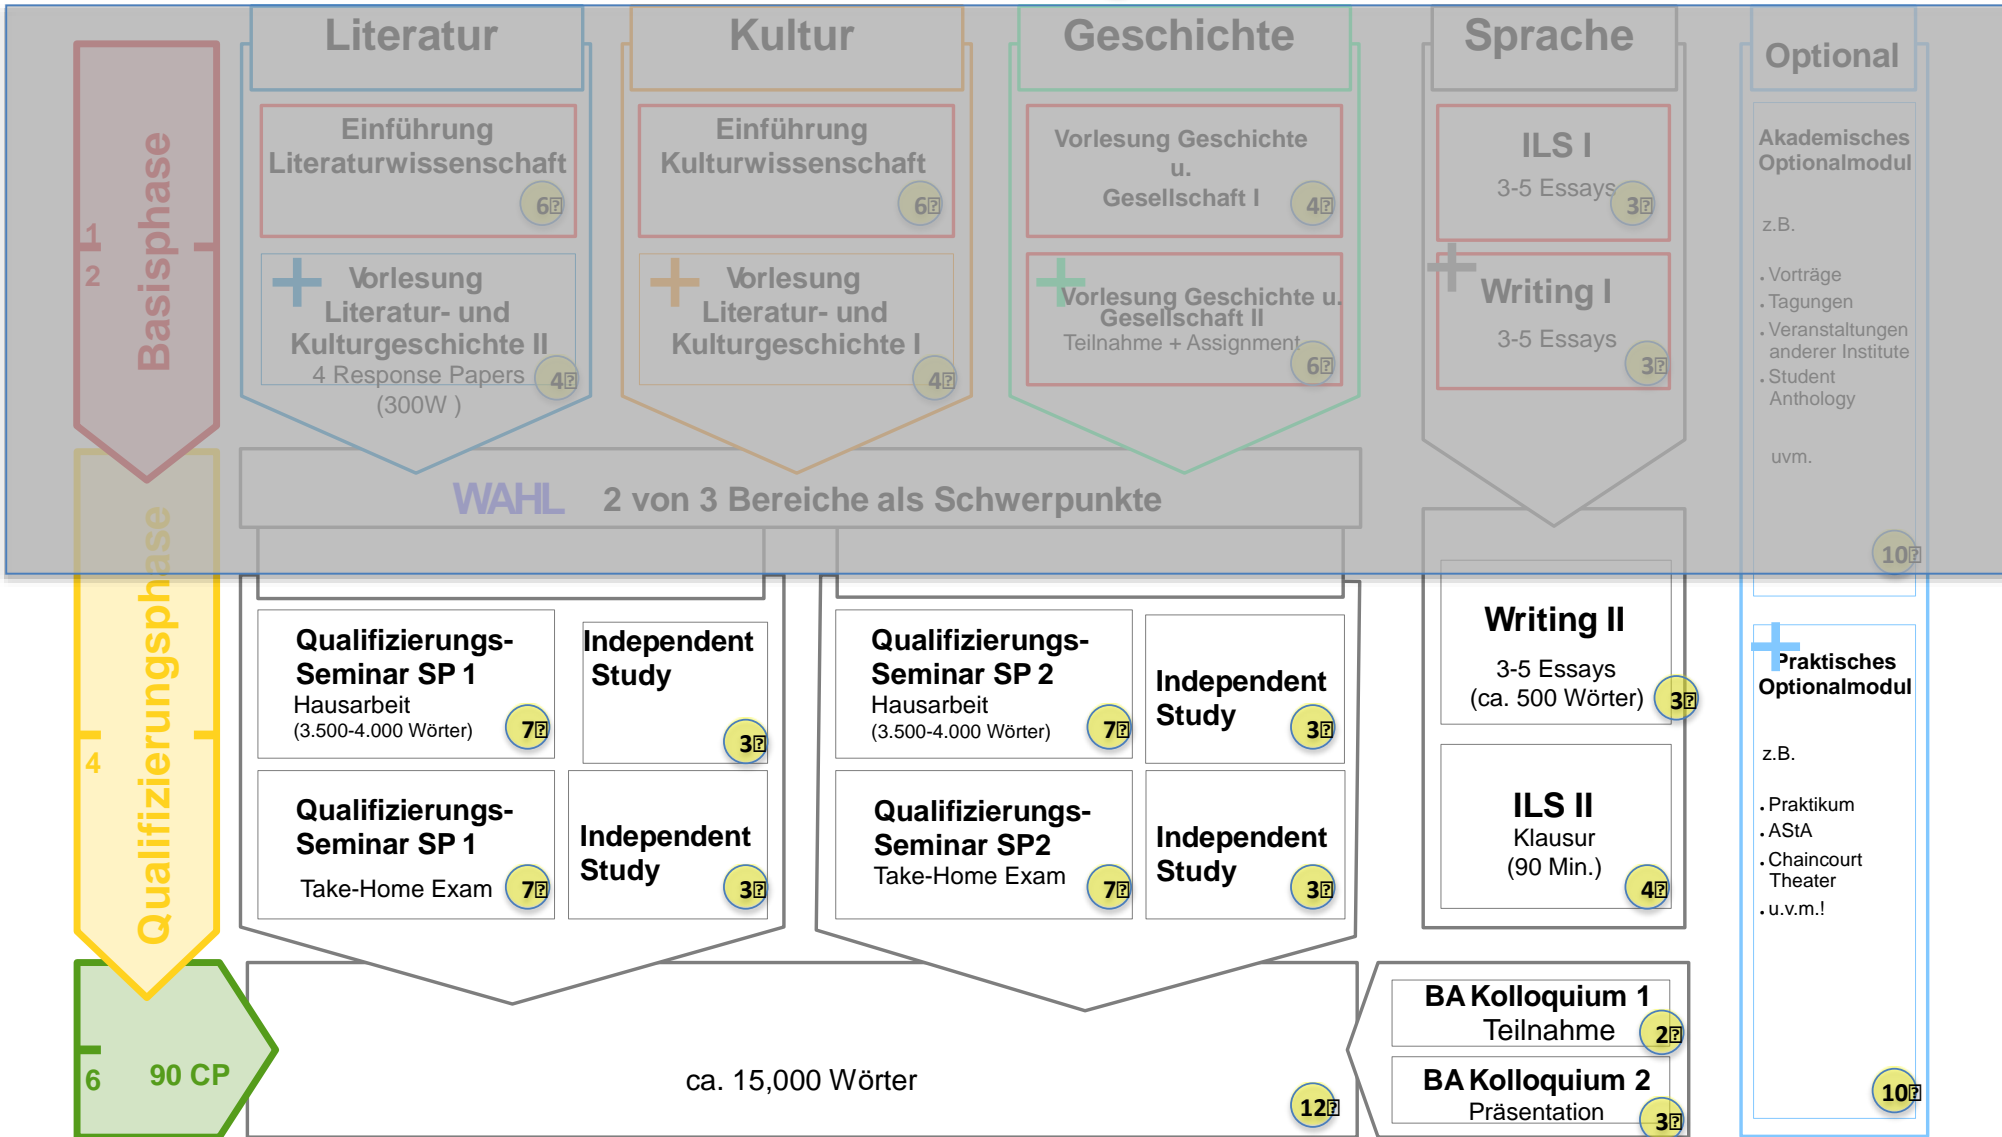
Literatur

Einführung Literaturwissenschaft 6

Vorlesung Literatur- und Kulturgeschichte II
4 Response Papers (300W ) 4

Kultur

Einführung Kulturwissenschaft 6

Vorlesung Literatur- und Kulturgeschichte I 4

Geschichte

Vorlesung Geschichte u. Gesellschaft I 4

Vorlesung Geschichte u. Gesellschaft II
Teilnahme + Assignment 6

Sprache

ILS I
3-5 Essays 3

Writing I
3-5 Essays 3

Optional

Akademisches Optionalmodul

z.B.

. Vorträge
. Tagungen
. Veranstaltungen anderer Institute
. Student Anthology

uvm.

10

1
2
Basisphase

WAHL 2 von 3 Bereiche als Schwerpunkte

4
Qualifizierungsphase

Qualifizierungs-Seminar SP 1
Hausarbeit
(3.500-4.000 Wörter) 7

Independent Study 3

Qualifizierungs-Seminar SP 1
Take-Home Exam 7

Independent Study 3

Qualifizierungs-Seminar SP 2
Hausarbeit
(3.500-4.000 Wörter) 7

Independent Study 3

Qualifizierungs-Seminar SP2
Take-Home Exam 7

Independent Study 3

Writing II
3-5 Essays
(ca. 500 Wörter) 3

ILS II
Klausur
(90 Min.) 4

Praktisches Optionalmodul

z.B.

. Praktikum
. AStA
. Chaincourt Theater
. u.v.m.!

10

6
90 CP

ca. 15,000 Wörter 12

BA Kolloquium 1
Teilnahme 2

BA Kolloquium 2
Präsentation 3